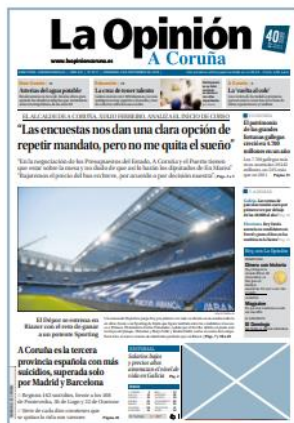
La Opinión
A Coruña

www.laopinioncoruna.es

EL ALCALDE DE A CORUÑA, XULIO FERREIRO, ANALIZA EL INICIO DE CURSO

"Las encuestas nos dan una clara opción de repetir mandato, pero no me quita el sueño"

El Dépor se estrena en Riazor con el reto de ganar a un potente Sporting

A Coruña es la tercera provincia española con más suicidios, superada solo por Madrid y Barcelona

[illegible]